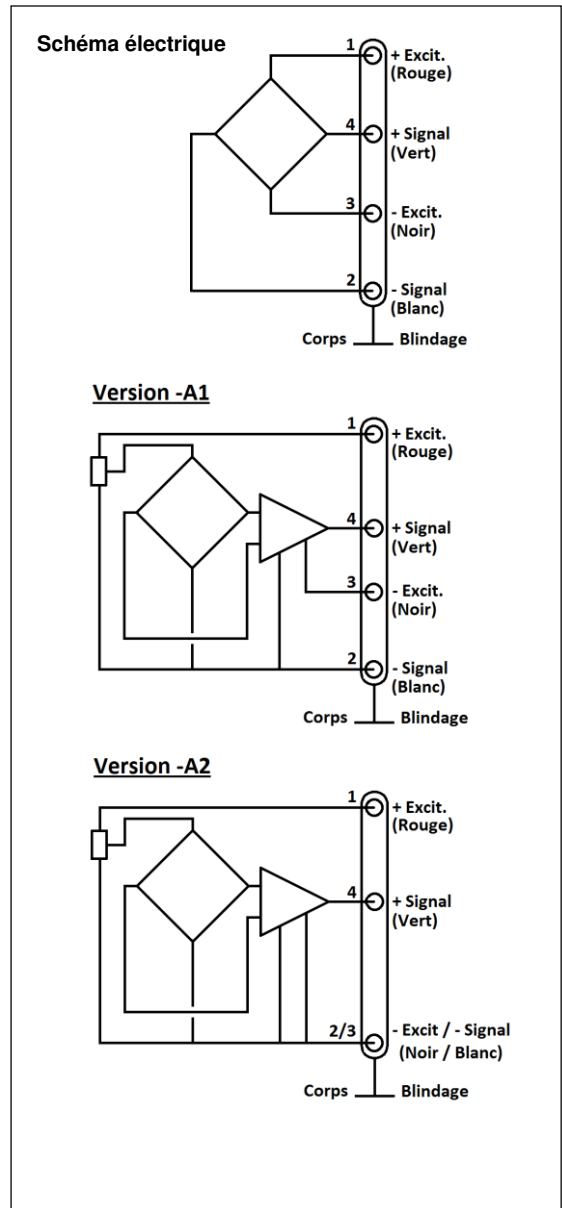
Schéma électrique

1 + Excit. (Rouge)
4 + Signal (Vert)
3 - Excit. (Noir)
2 - Signal (Blanc)
Corps Blindage

Version -A1

1 + Excit. (Rouge)
4 + Signal (Vert)
3 - Excit. (Noir)
2 - Signal (Blanc)
Corps Blindage

Version -A2

1 + Excit. (Rouge)
4 + Signal (Vert)
2/3 - Excit / - Signal (Noir / Blanc)
Corps Blindage